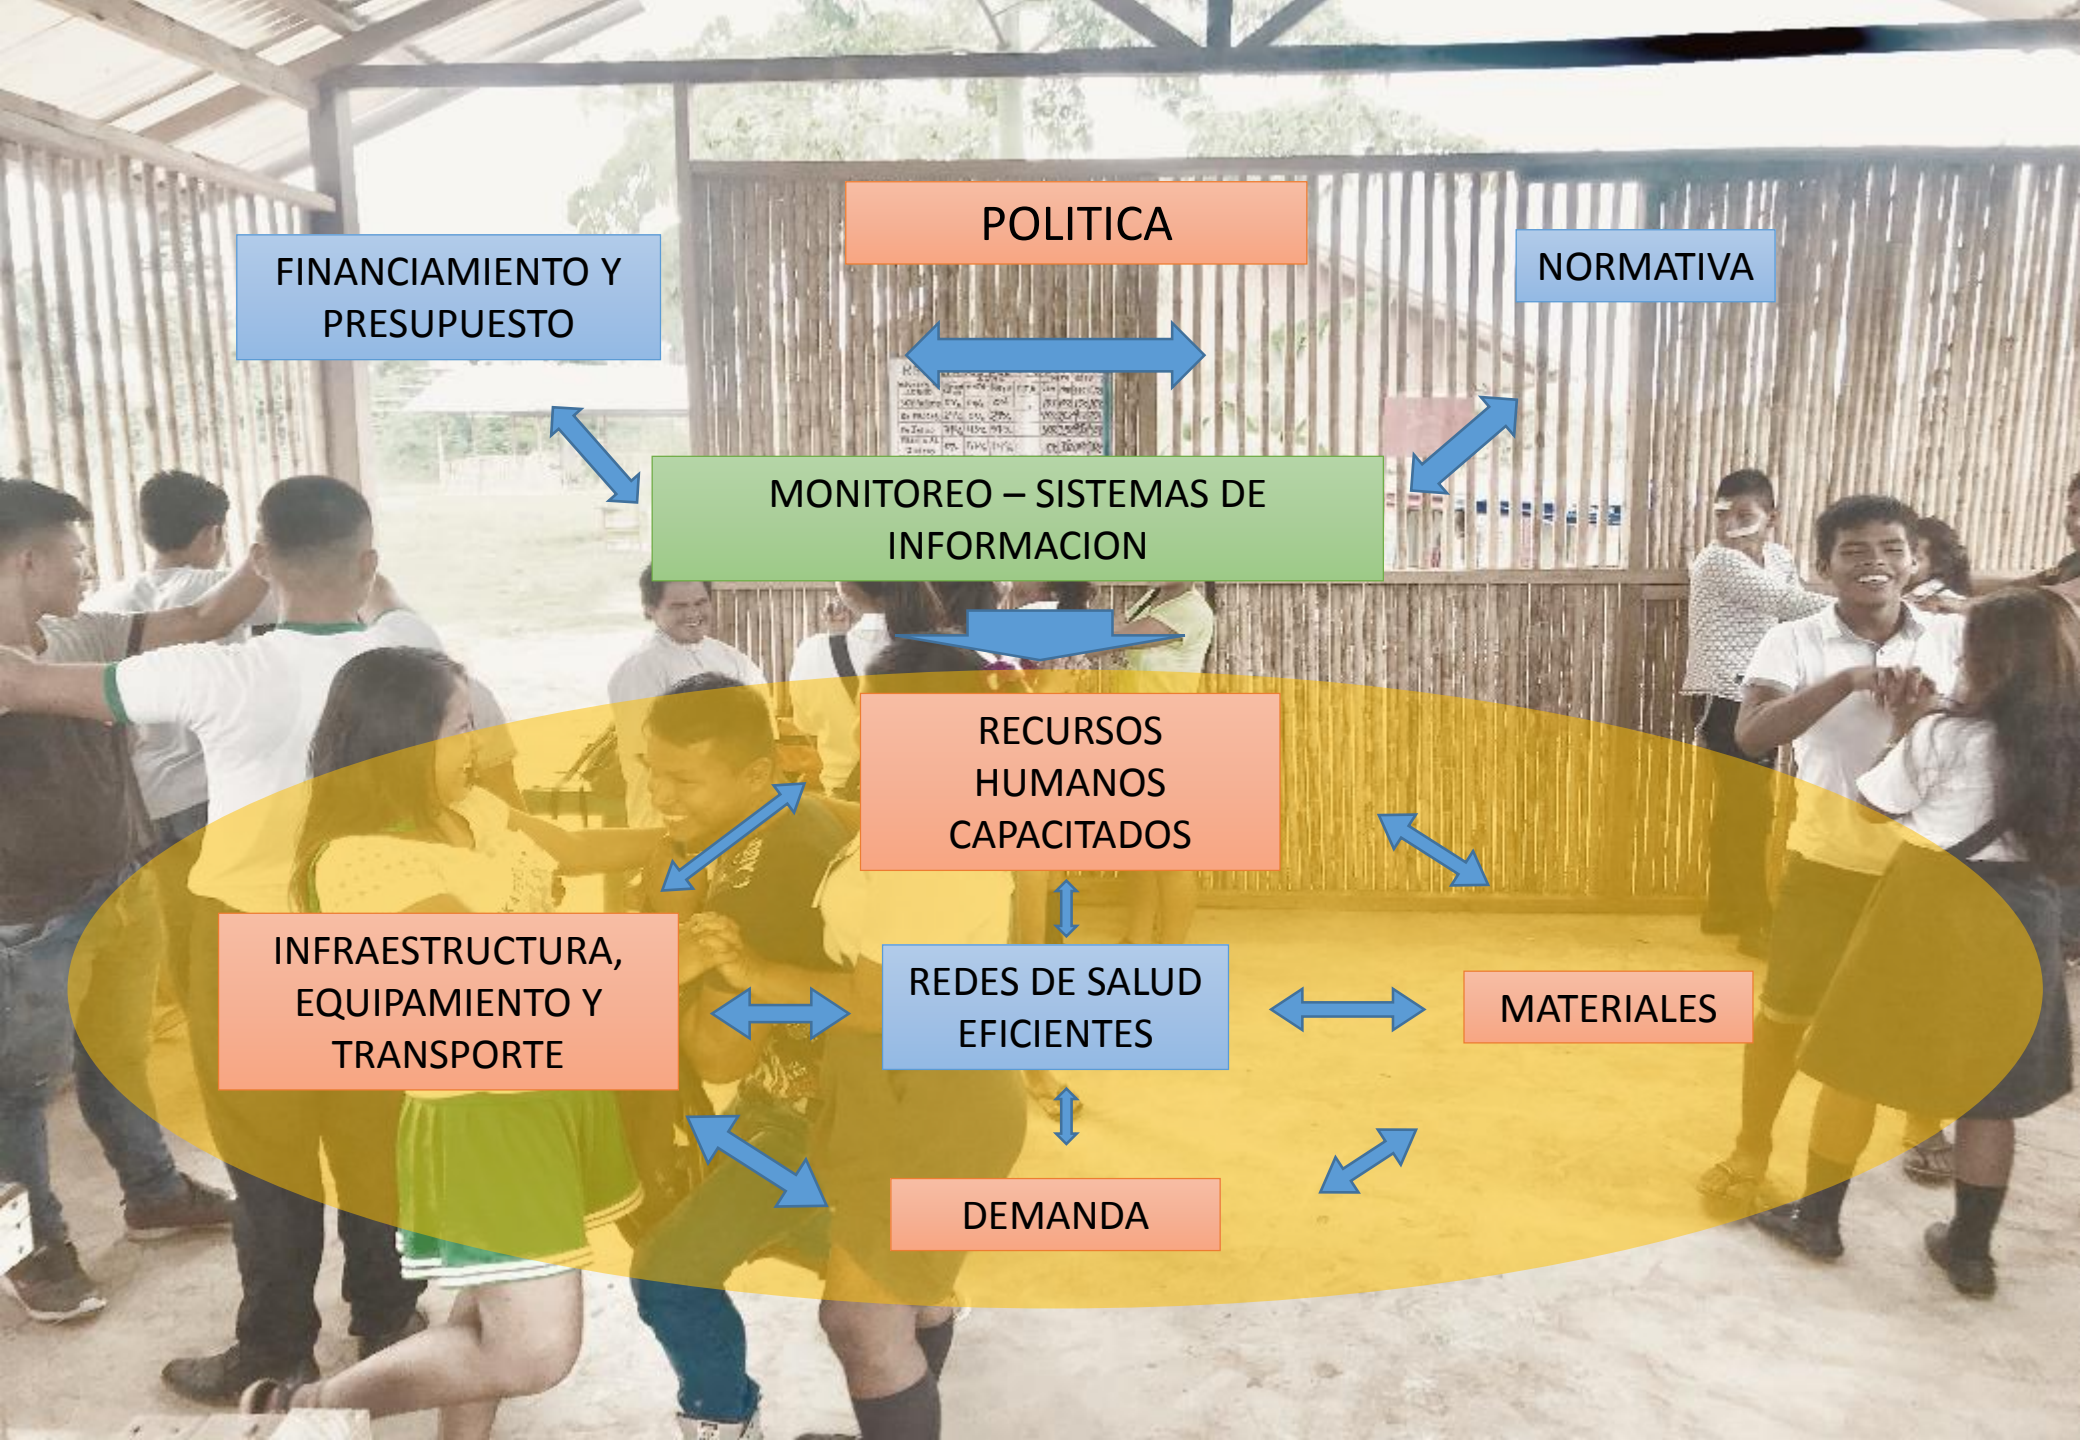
POLITICA

FINANCIAMIENTO Y PRESUPUESTO

NORMATIVA

MONITOREO – SISTEMAS DE INFORMACION

RECURSOS HUMANOS CAPACITADOS

INFRAESTRUCTURA, EQUIPAMIENTO Y TRANSPORTE

REDES DE SALUD EFICIENTES

MATERIALES

DEMANDA